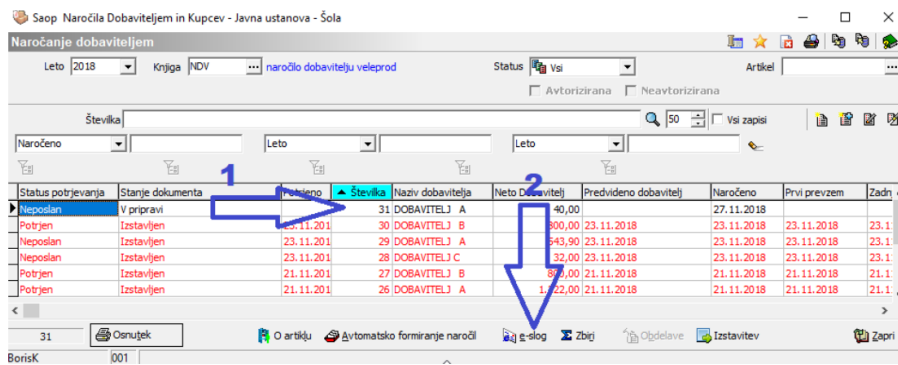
Saop Naročila Dobaviteljem in Kupcev - Javna ustanova - Šola

Naročanje dobaviteljem

Leto 2018 Knjiga NDV naročilo dobavitelju veleprod Status Vsi Artikel

Avtorizirana Neavtorizirana

Številka 50 Vsi zapisi

Naročeno Leto Leto

1 2

| Status potrjevanja | Stanje dokumenta | Potrjeno | Številka | Naziv dobavitelja | Neto Dobavitelj | Predvideno dobavitelj | Naročeno | Prvi prevzem | Zadn |
|---|---|---|---|---|---|---|---|---|---|
| Neposlan | V pripravi | | 31 | DOBAVITELJ A | 40,00 | | 27.11.2018 | | |
| Potrjen | Izstavljen | 23.11.201 | 30 | DOBAVITELJ B | 800,00 | 23.11.2018 | 23.11.2018 | 23.11.2018 | 23.1 |
| Neposlan | Izstavljen | 23.11.201 | 29 | DOBAVITELJ A | 543,90 | 23.11.2018 | 23.11.2018 | 23.11.2018 | 23.1 |
| Neposlan | Izstavljen | 23.11.201 | 28 | DOBAVITELJ C | 32,00 | 23.11.2018 | 23.11.2018 | 23.11.2018 | 23.1 |
| Potrjen | Izstavljen | 21.11.201 | 27 | DOBAVITELJ B | 800,00 | 21.11.2018 | 21.11.2018 | 21.11.2018 | 21.1 |
| Potrjen | Izstavljen | 21.11.201 | 26 | DOBAVITELJ A | 1.322,00 | 21.11.2018 | 21.11.2018 | 21.11.2018 | 21.1 |

31 Osnutek O artiklu Avtomatsko formiranje naročil e-slog Zbiri Obdelave Izstavitev Zapri

BorisK 001